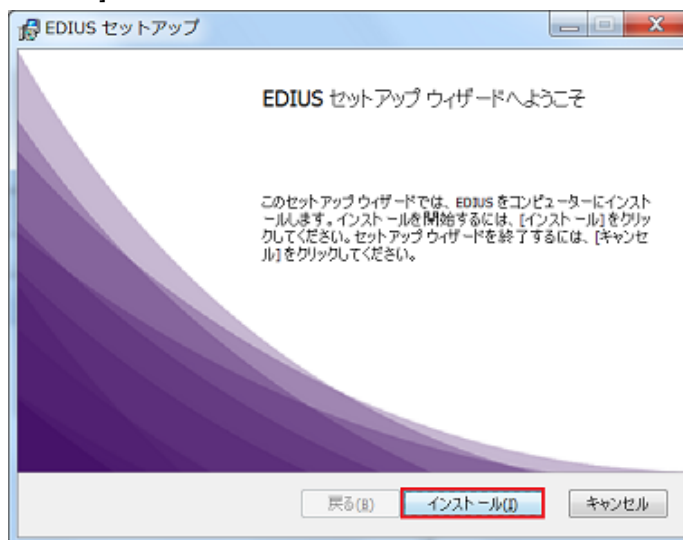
EDIUS セットアップ

EDIUS セットアップ ウィザードへようこそ

このセットアップ ウィザードでは、EDIUS をコンピューターにインストールします。インストールを開始するには、[インストール] をクリックしてください。セットアップ ウィザードを終了するには、[キャンセル] をクリックしてください。

戻る(B)
インストール(I)
キャンセル